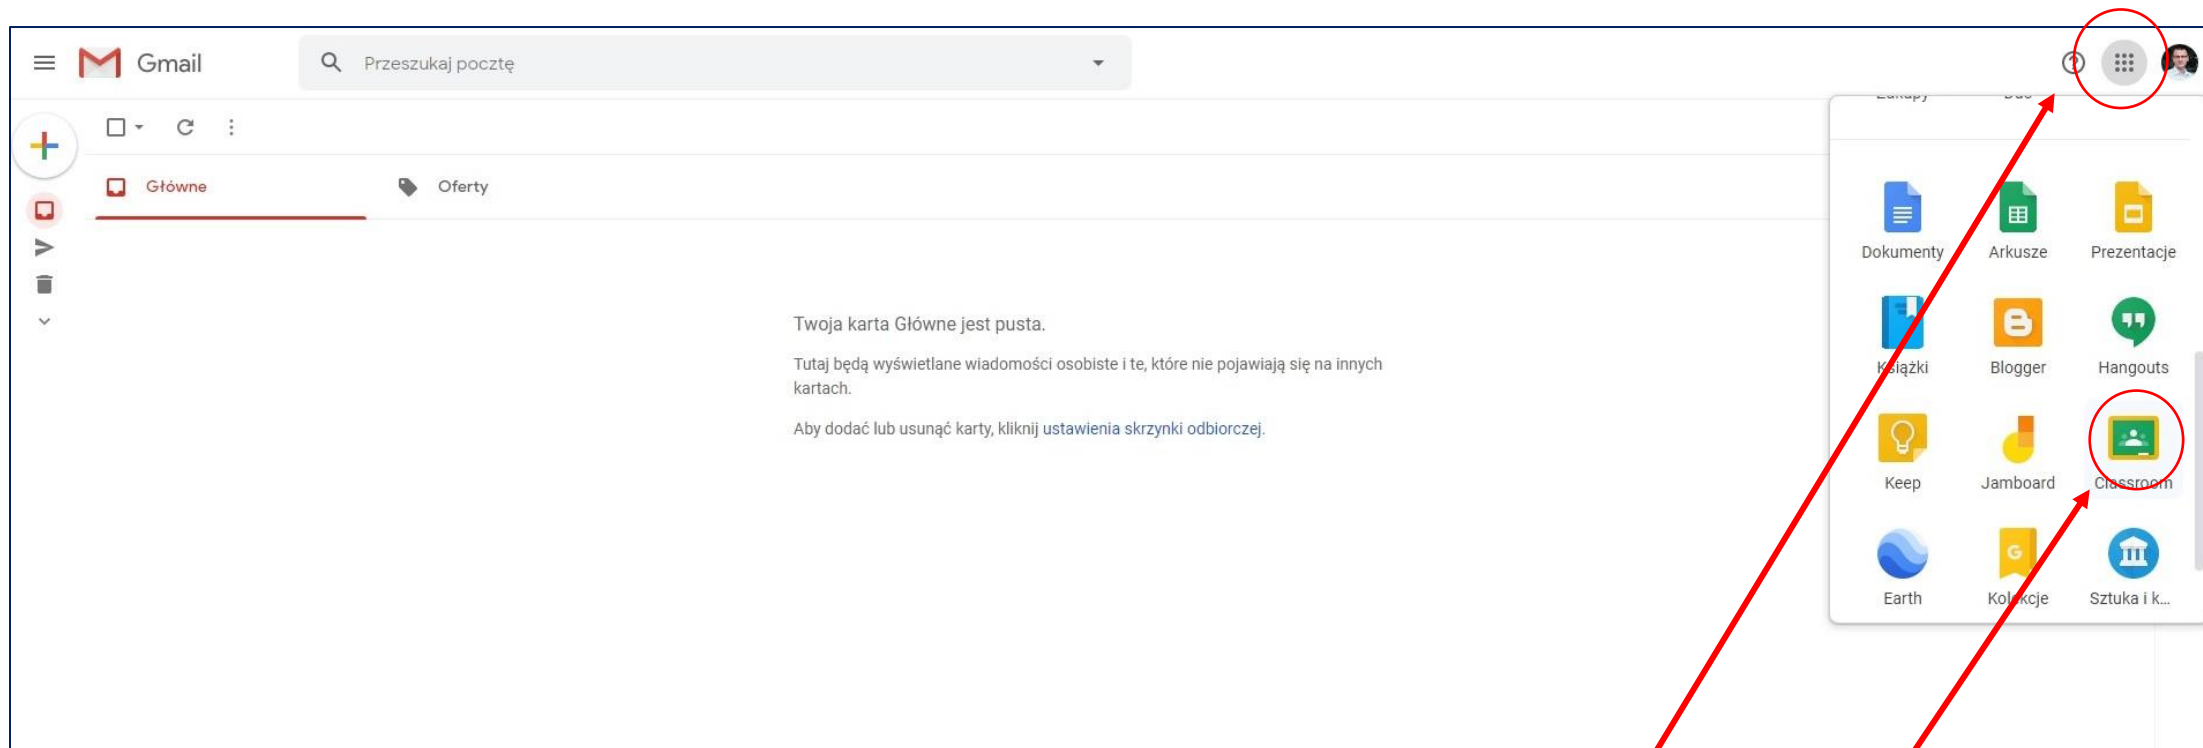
Gmail

Przeszukaj pocztę

Główne

Oferty

Twoja karta Główne jest pusta.

Tutaj będą wyświetlane wiadomości osobiste i te, które nie pojawiają się na innych kartach.

Aby dodać lub usunąć karty, kliknij ustawienia skrzynki odbiorczej.

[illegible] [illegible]

Dokumenty
Arkusze
Prezentacje
Książki
Blogger
Hangouts
Keep
Jamboard
Classroom
Earth
Kolekcje
Sztuka i k...